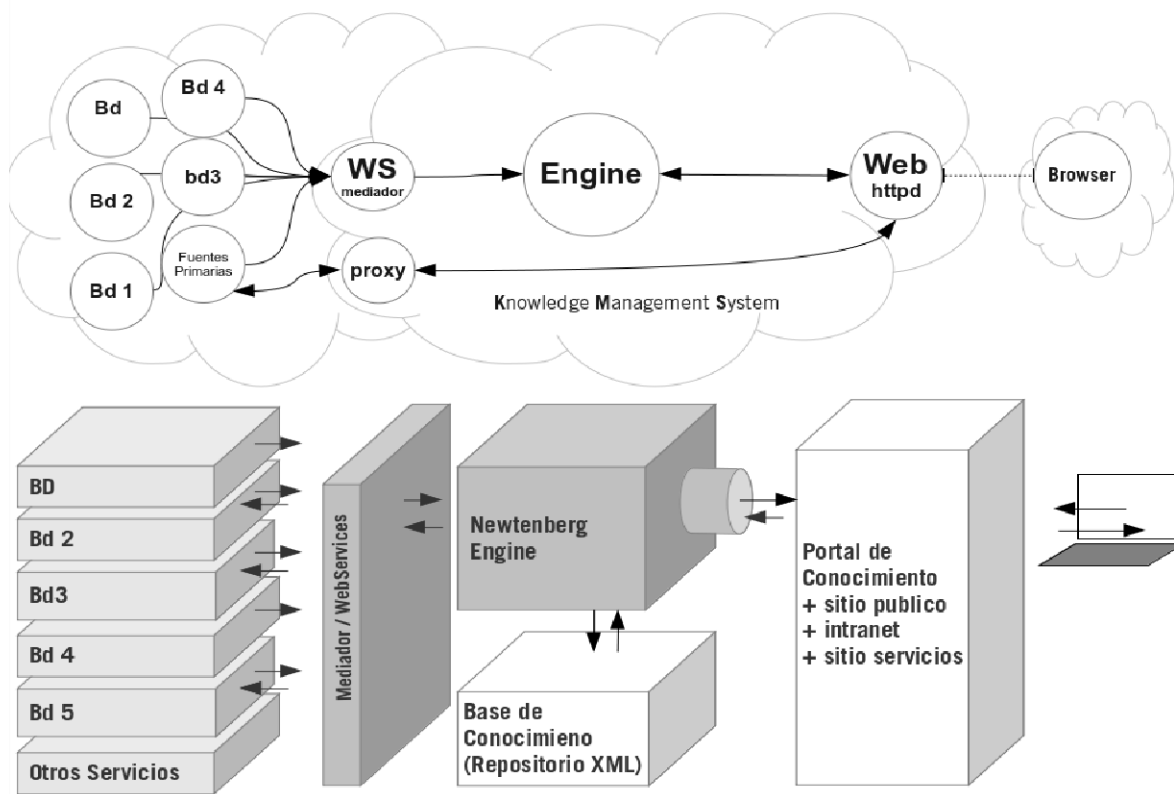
Bd
Bd 4
bd3
Bd 2
Bd 1
Fuentes Primarias
WS
mediador
Engine
Web
httpd
Browser
proxy
Knowledge Management System

BD
Bd 2
Bd3
Bd 4
Bd 5
Otros Servicios
Mediador / WebServices
Newtenberg Engine
Base de Conocimieno (Repositorio XML)
Portal de Conocimiento
+ sitio publico
+ intranet
+ sitio servicios